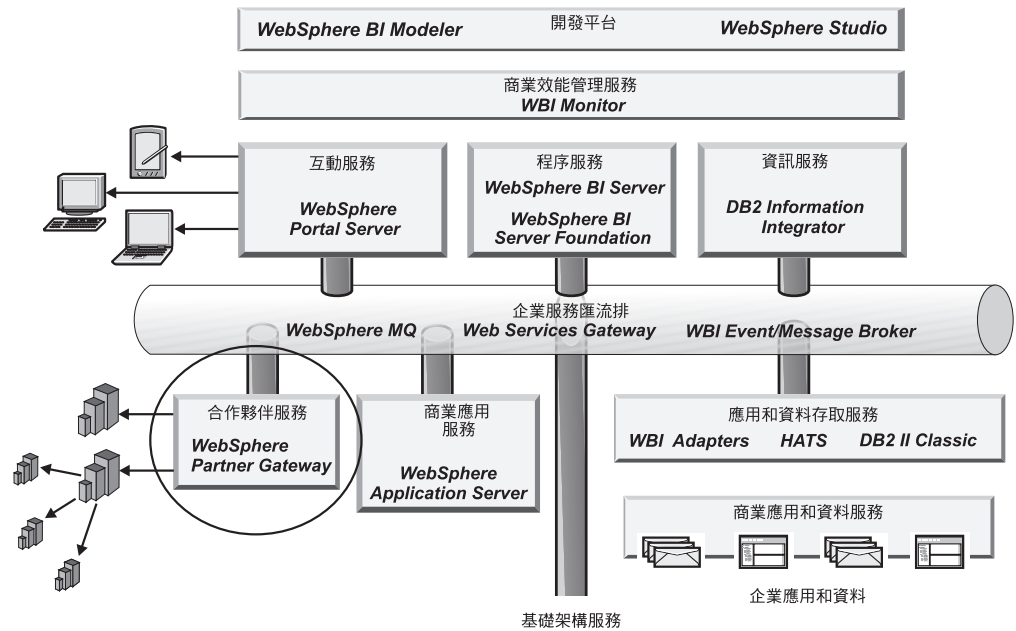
WebSphere BI Modeler 開發平台 WebSphere Studio

商業效能管理服務
WBI Monitor

互動服務

WebSphere Portal Server

程序服務
WebSphere BI Server
WebSphere BI Server Foundation

資訊服務

DB2 Information Integrator

企業服務匯流排
WebSphere MQ Web Services Gateway WBI Event/Message Broker

合作夥伴服務
WebSphere Partner Gateway

商業應用服務

WebSphere Application Server

應用和資料存取服務
WBI Adapters HATS DB2 II Classic

商業應用和資料服務

企業應用和資料

基礎架構服務